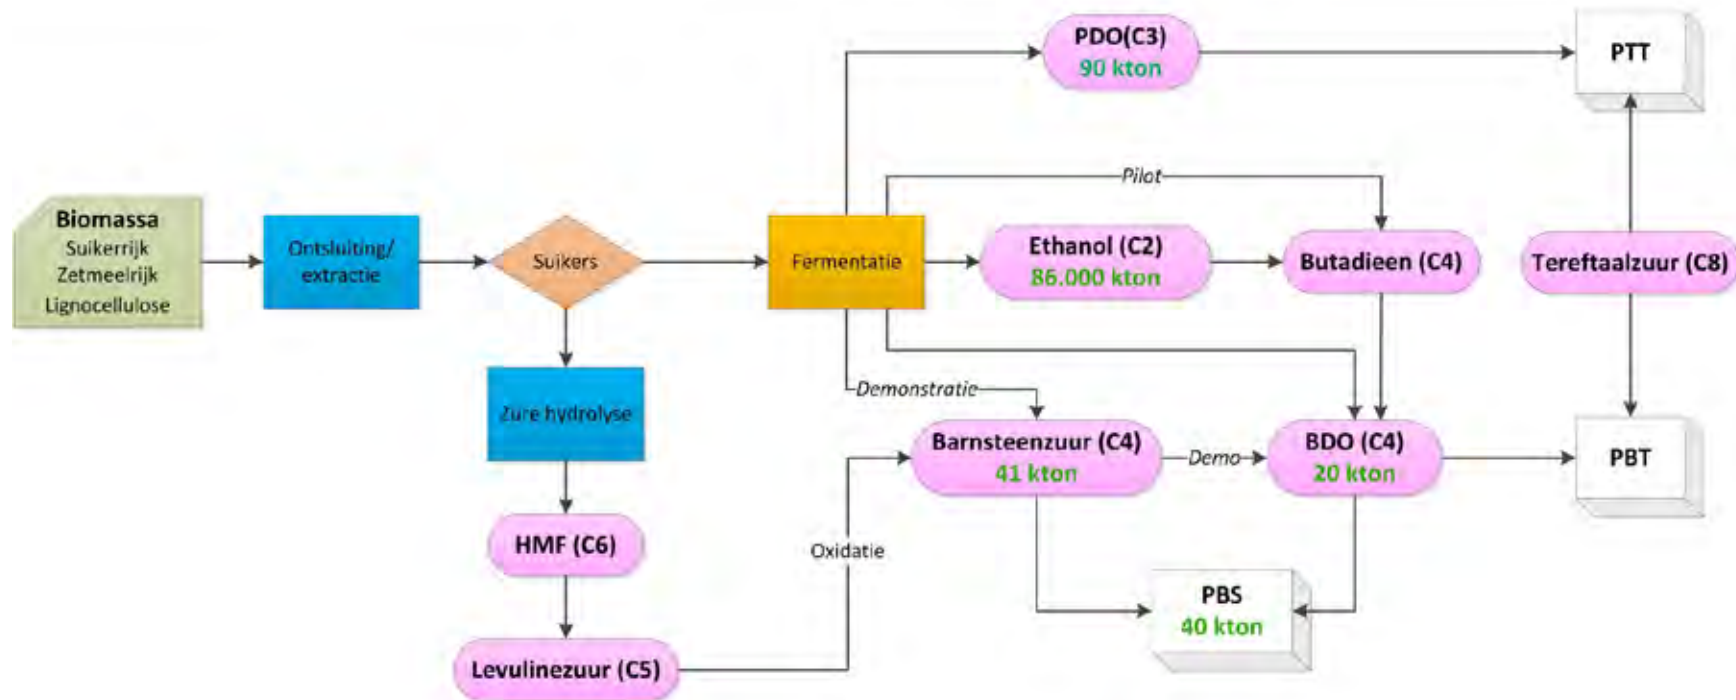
PDO(C3)
90 kton

PTT

Pilot

Biomassa
Suikerrijk
Zetmeelrijk
Lignocellulose

Ontsluiting/
extractie

Suikers

Fermentatie

Ethanol (C2)
86.000 kton

Butadieen (C4)

Tereftaalzuur (C8)

Demonstratie

Zure hydrolyse

Barnsteenzuur (C4)
41 kton

Demo

BDO (C4)
20 kton

PBT

HMF (C6)

Oxidatie

PBS
40 kton

Levulinezuur (C5)